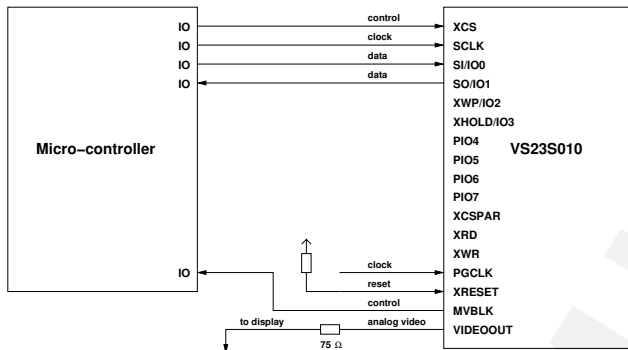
IO
IO
IO
IO
Micro−controller
IO

control
clock
data
data

XCS
SCLK
SI/IO0
SO/IO1
XWP/IO2
XHOLD/IO3
PIO4
PIO5
PIO6
PIO7
XCSPAR
XRD
XWR
PGCLK
XRESET
MVBLK
VIDEOOUT

VS23S010

clock
reset
control
to display
analog video
75 Ω